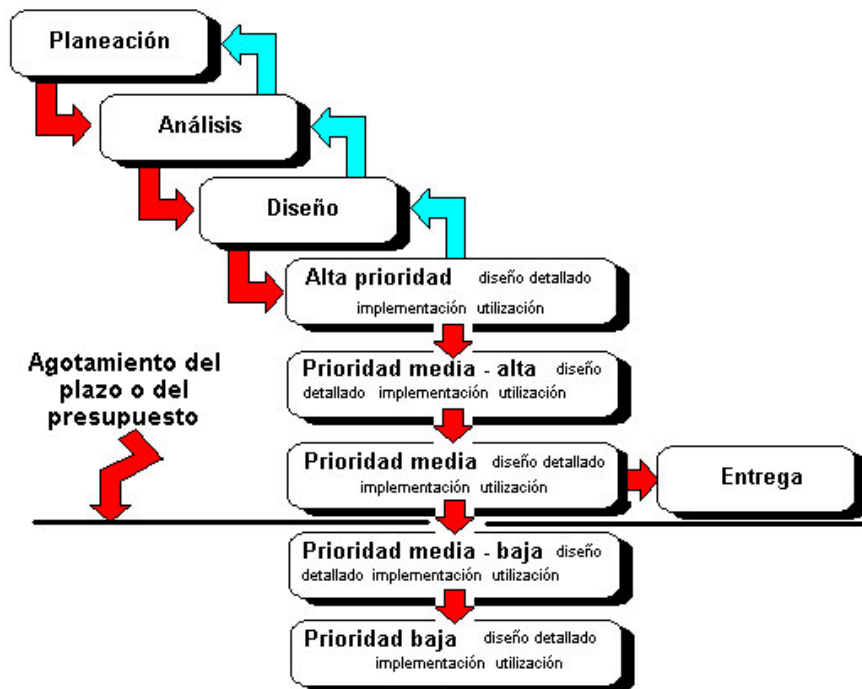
Planeación

Análisis

Diseño

Alta prioridad diseño detallado implementación utilización

Agotamiento del plazo o del presupuesto

Prioridad media - alta diseño detallado implementación utilización

Prioridad media diseño detallado implementación utilización

Entrega

Prioridad media - baja diseño detallado implementación utilización

Prioridad baja diseño detallado implementación utilización